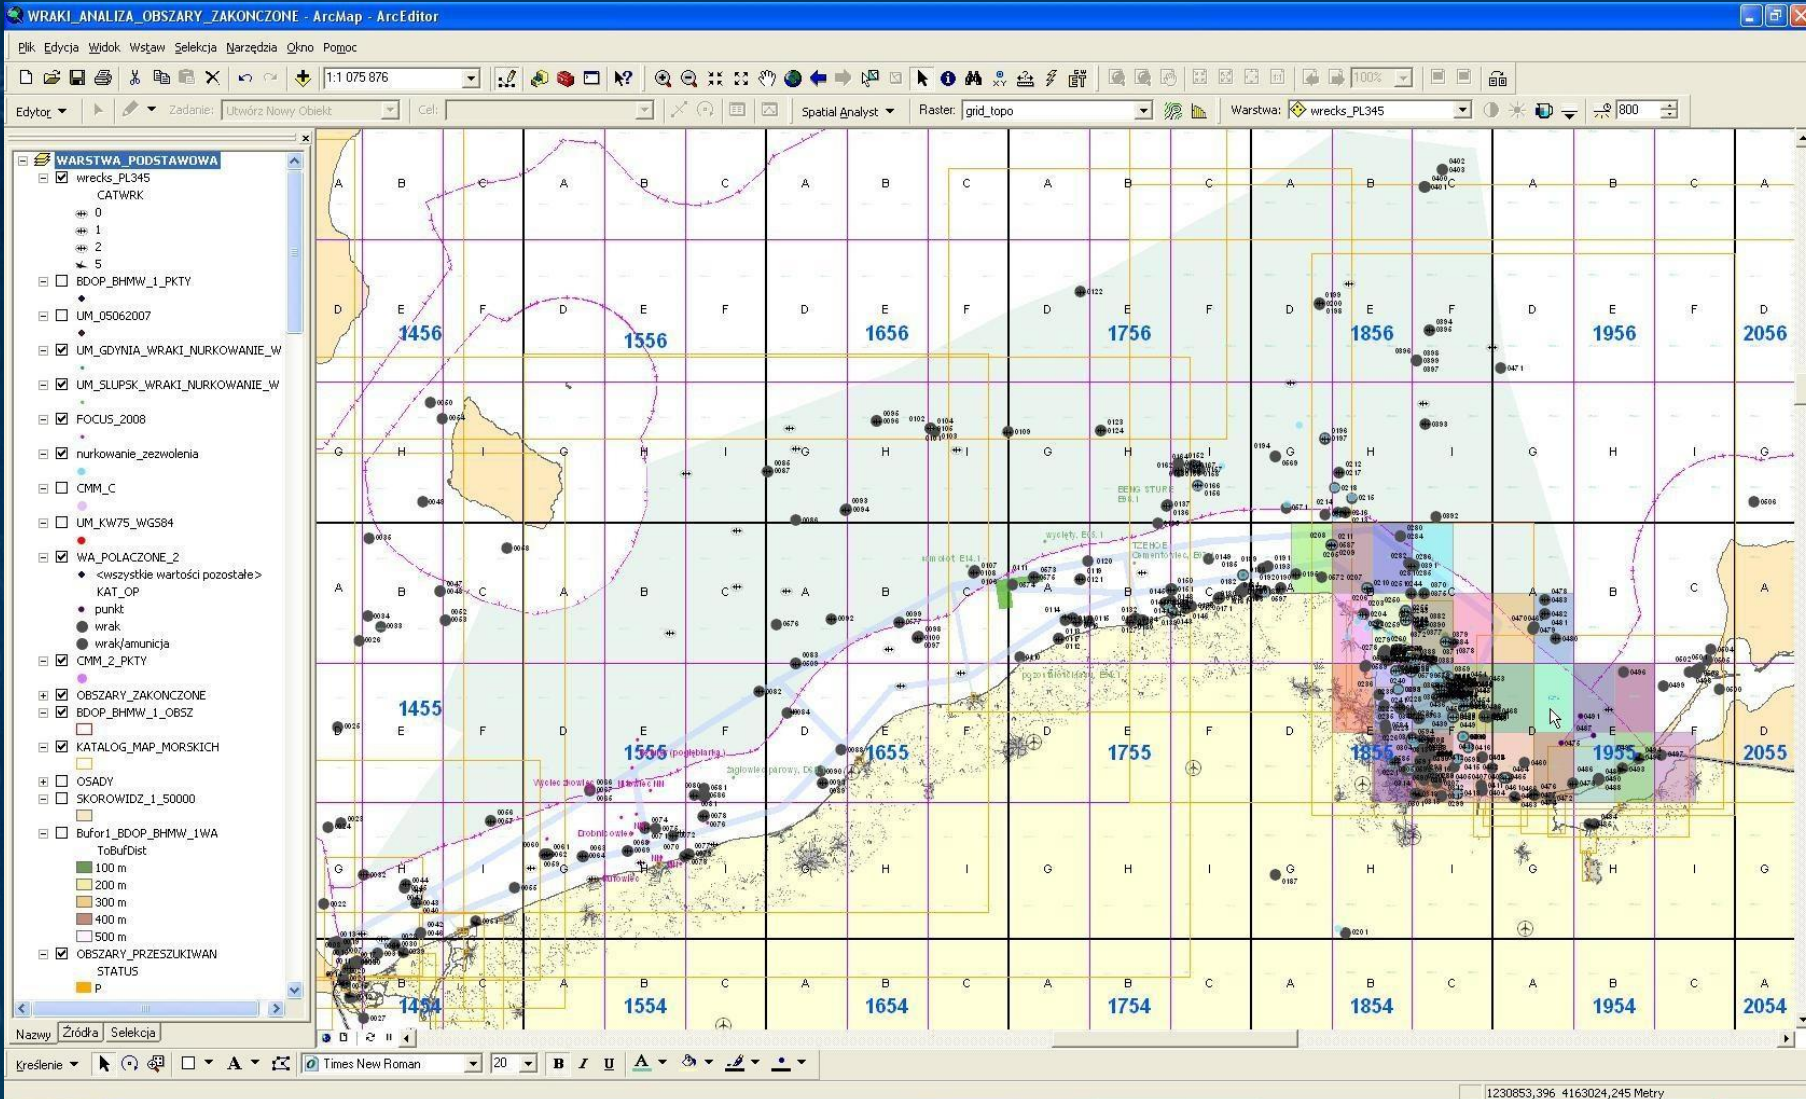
WRAKI_ANALIZA_OBSZARY_ZAKONCZONE - ArcMap - ArcEditor

Plik Edycja Widok Wstaw Selekcja Narzędzia Okno Pomoc

1:1 075 876

Edytor Zadanie: Utwórz Nowy Obiekt Cel: Spatial Analyst Raster: grid_topo Warstwa: wrecks_PL345 800

WARSTWA_PODSTAWOWA
wrecks_PL345
CATWRK
0
1
2
5
BDOP_BHMW_1_PKTY
UM_05062007
UM_GDYNIA_WRAKI_NURKOWANIE_W
UM_SLUPSK_WRAKI_NURKOWANIE_W
FOCUS_2008
nurkowanie_zezwolenia
CMM_C
UM_KW75_WGS84
WA_POLACZONE_2
<wszystkie wartości pozostałe>
KAT_OP
punkt
wrak
wrak/amunicja
CMM_2_PKTY
OBSZARY_ZAKONCZONE
BDOP_BHMW_1_OBSZ
KATALOG_MAP_MORSKICH
OSADY
SKOROWIDZ_1_50000
Bufor1_BDOP_BHMW_1WA
ToBufDist
100 m
200 m
300 m
400 m
500 m
OBSZARY_PRZESZUKIWAN
STATUS
P

Nazwy Źródła Selekcja

1456 1556 1656 1756 1856 1956 2056
1455 1555 1655 1755 1855 1955 2055
1454 1554 1654 1754 1854 1954 2054

Kreślenie Times New Roman 20 B I U

1230853,396 4163024,245 Metry